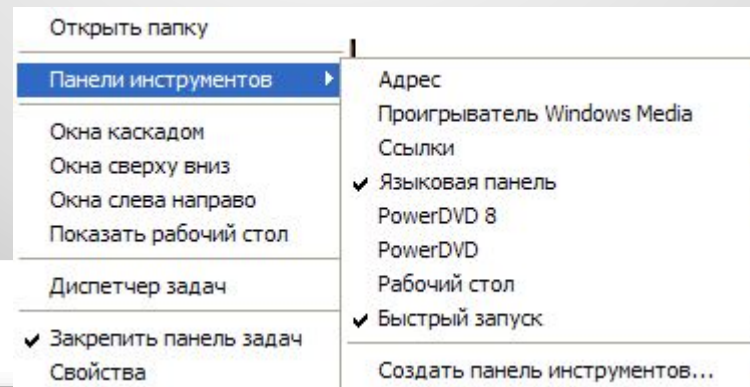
Открыть папку

Панели инструментов

Окна каскадом
Окна сверху вниз
Окна слева направо
Показать рабочий стол

Диспетчер задач

✔ Закрепить панель задач
Свойства

Адрес
Проигрыватель Windows Media
Ссылки
✔ Языковая панель
PowerDVD 8
PowerDVD
Рабочий стол
✔ Быстрый запуск

Создать панель инструментов...